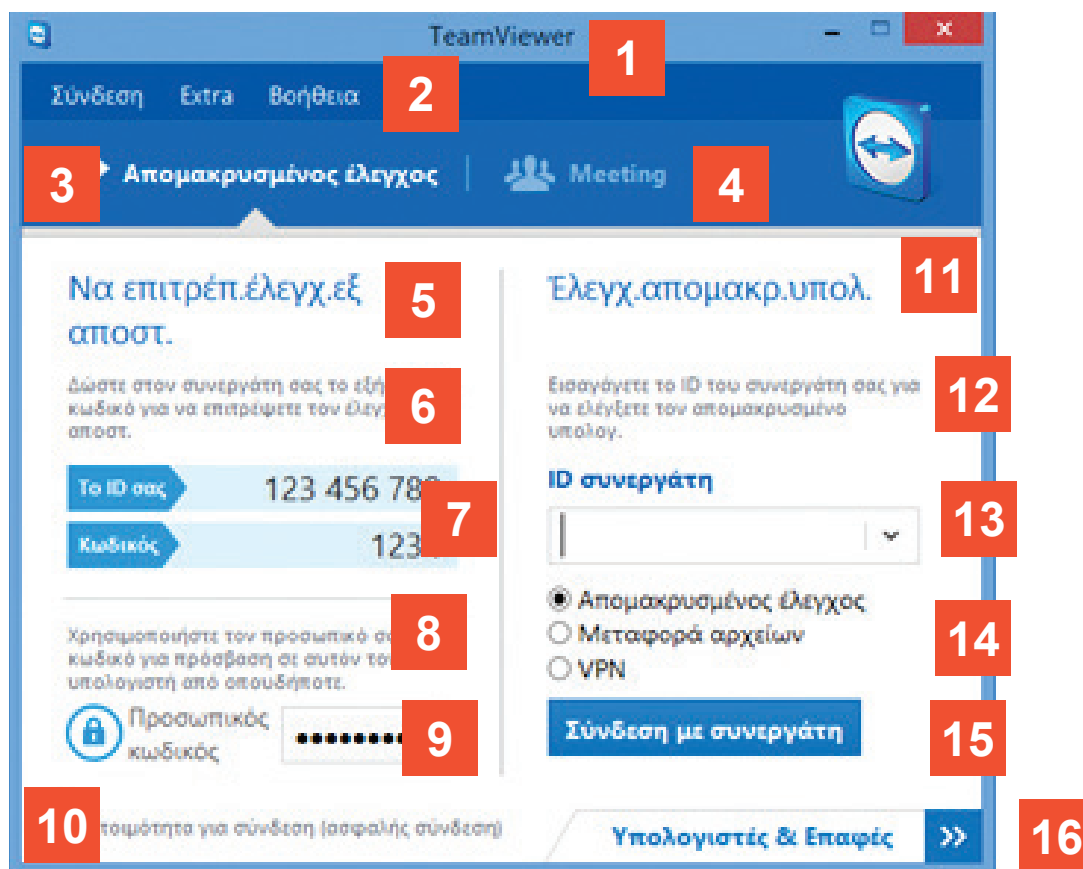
TeamViewer

1

Σύνδεση Extra Βοήθεια

2

3

Απομακρυσμένος έλεγχος

Meeting

4

Να επιτρέπ.έλεγχ.εξ αποστ.

5

Δώστε στον συνεργάτη σας το εξ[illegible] κωδικό για να επιτρέψετε τον έλεγ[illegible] αποστ.

6

Το ID σας 123 456 78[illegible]

Κωδικός 123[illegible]

7

Χρησιμοποιήστε τον προσωπικό σ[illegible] κωδικό για πρόσβαση σε αυτόν το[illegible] υπολογιστή από οπουδήποτε.

8

Προσωπικός κωδικός

••••••••

9

10

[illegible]τοιμότητα για σύνδεση (ασφαλής σύνδεση)

Έλεγχ.απομακρ.υπολ.

11

Εισαγάγετε το ID του συνεργάτη σας για να ελέγξετε τον απομακρυσμένο υπολογ.

12

ID συνεργάτη

13

Απομακρυσμένος έλεγχος

Μεταφορά αρχείων

VPN

14

Σύνδεση με συνεργάτη

15

Υπολογιστές & Επαφές

»

16